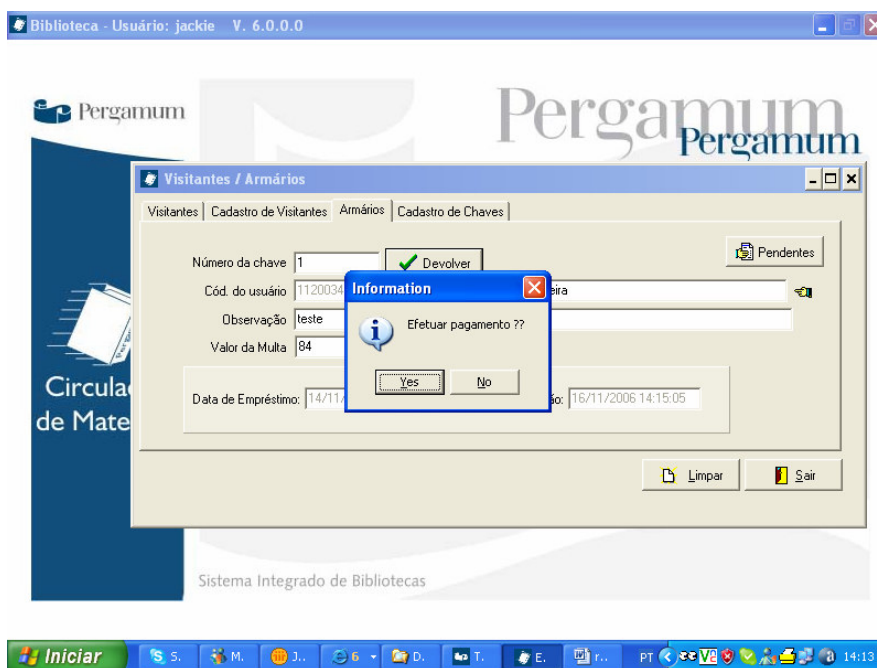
Biblioteca - Usuário: jackie V. 6.0.0.0

Pergamum

Pergamum
Pergamum

Visitantes / Armários

Visitantes | Cadastro de Visitantes | Armários | Cadastro de Chaves

Pendentes

Número da chave 1

Devolver

Cód. do usuário 1120034

eira

Observação teste

Valor da Multa 84

Information

Efetuar pagamento ??

Yes No

Data de Empréstimo: 14/11/

ão: 16/11/2006 14:15:05

Circula
de Mate

Limpar

Sair

Sistema Integrado de Bibliotecas

Iniciar S. M. J.. 6 D. T. E. r.. PT 14:13